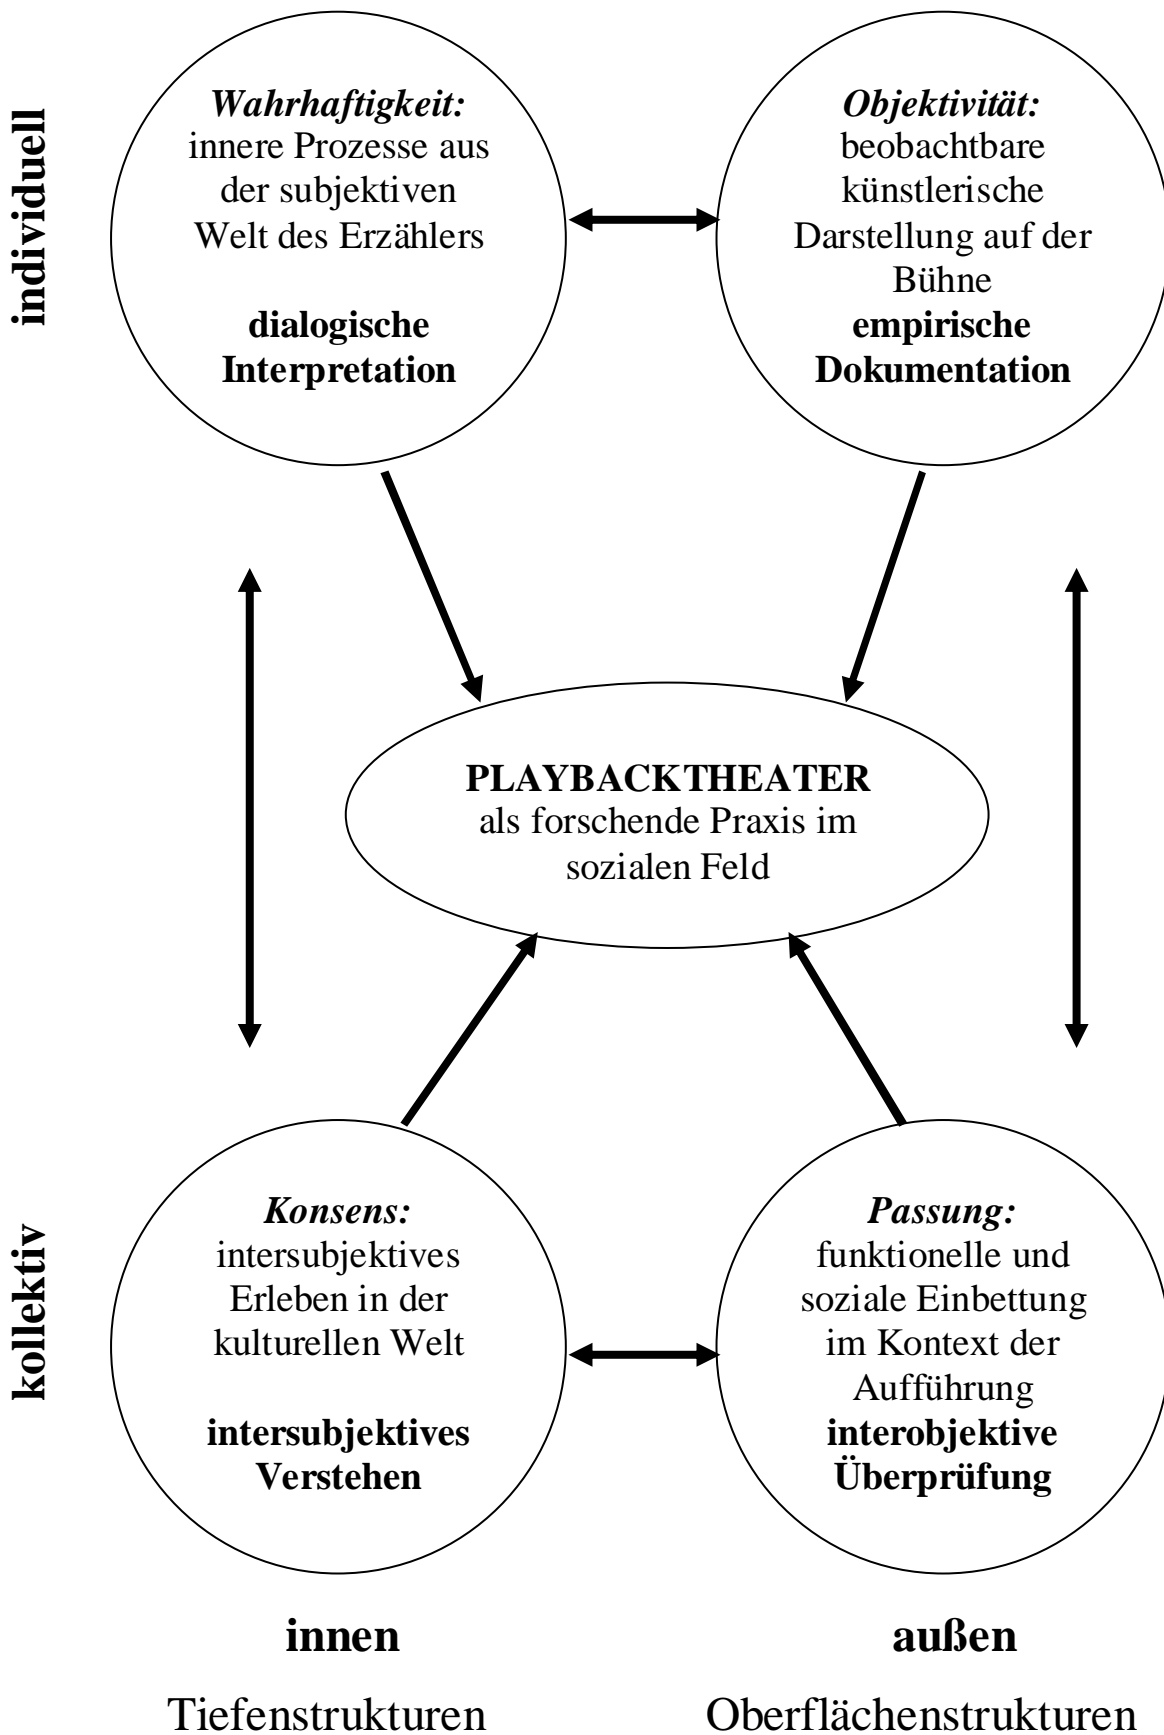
individuell

Wahrhaftigkeit: innere Prozesse aus der subjektiven Welt des Erzählers

dialogische Interpretation

Objektivität: beobachtbare künstlerische Darstellung auf der Bühne

empirische Dokumentation

PLAYBACKTHEATER als forschende Praxis im sozialen Feld

kollektiv

Konsens: intersubjektives Erleben in der kulturellen Welt

intersubjektives Verstehen

Passung: funktionelle und soziale Einbettung im Kontext der Aufführung

interobjektive Überprüfung

innen

Tiefenstrukturen

außen

Oberflächenstrukturen